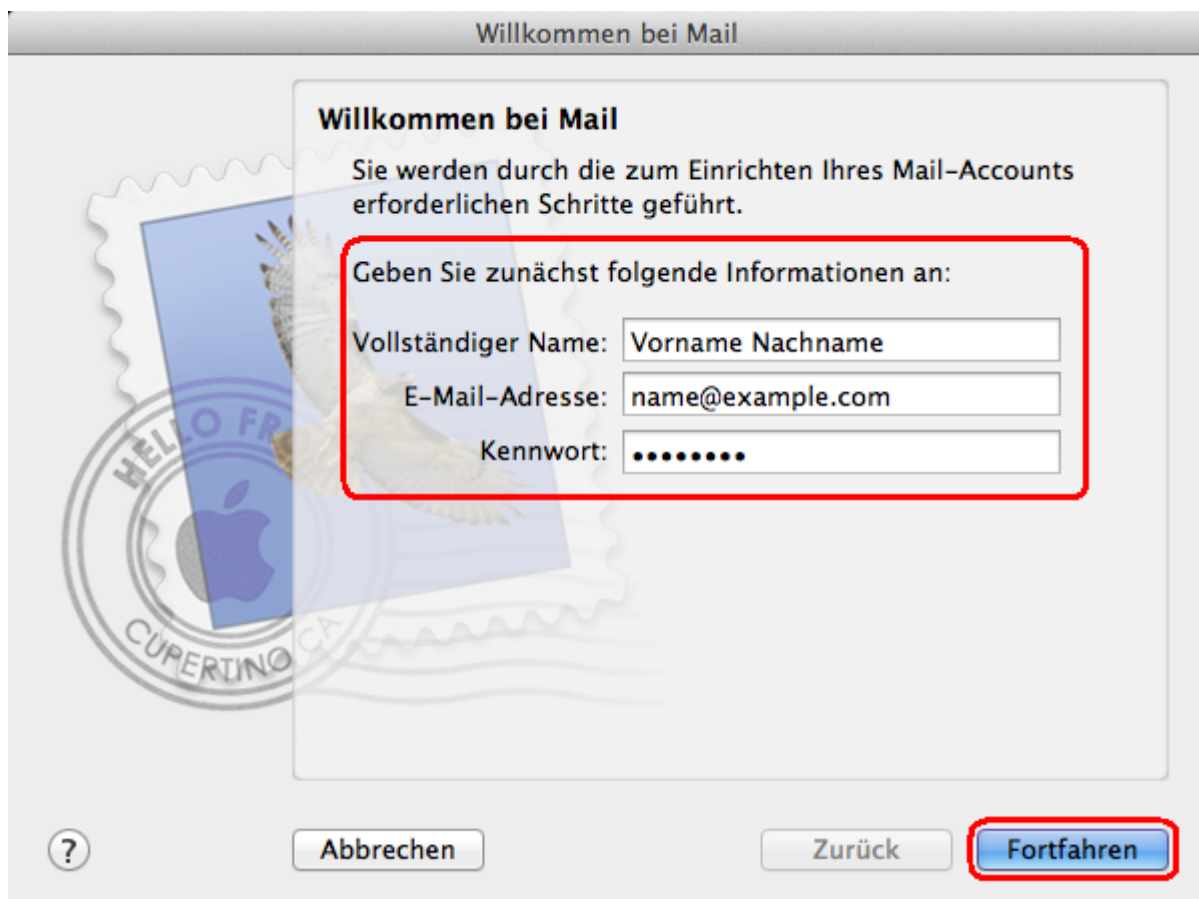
Willkommen bei Mail

Willkommen bei Mail

Sie werden durch die zum Einrichten Ihres Mail-Accounts erforderlichen Schritte geführt.

Geben Sie zunächst folgende Informationen an:

Vollständiger Name: Vorname Nachname

E-Mail-Adresse: name@example.com

Kennwort: ••••••••

HELLO FR

CUPERTINO CA

?

Abbrechen

Zurück

Fortfahren